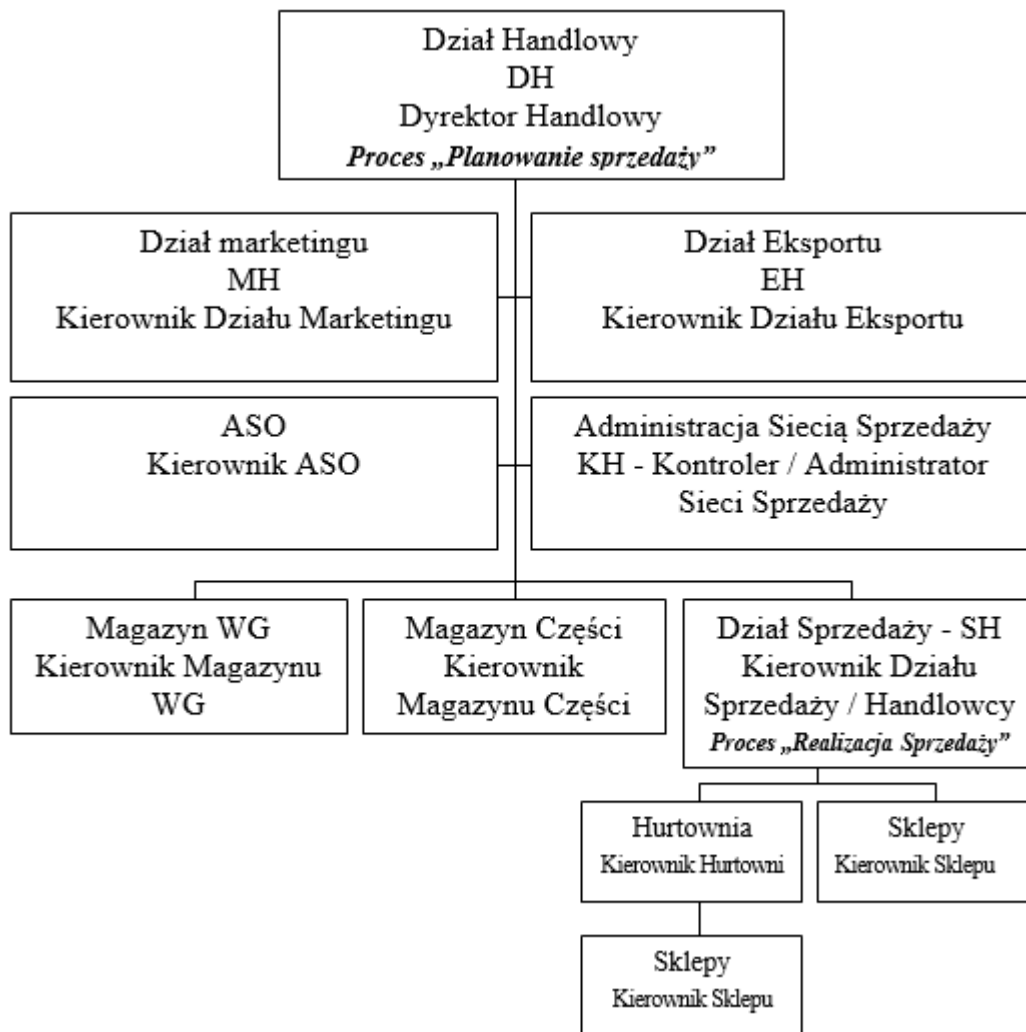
Dział Handlowy
DH
Dyrektor Handlowy
Proces „Planowanie sprzedaży”

Dział marketingu
MH
Kierownik Działu Marketingu

Dział Eksportu
EH
Kierownik Działu Eksportu

ASO
Kierownik ASO

Administracja Siecią Sprzedaży
KH - Kontroler / Administrator
Sieci Sprzedaży

Magazyn WG
Kierownik Magazynu
WG

Magazyn Części
Kierownik
Magazynu Części

Dział Sprzedaży - SH
Kierownik Działu
Sprzedaży / Handlowcy
Proces „Realizacja Sprzedaży”

Hurtownia
Kierownik Hurtowni

Sklepy
Kierownik Sklepu

Sklepy
Kierownik Sklepu